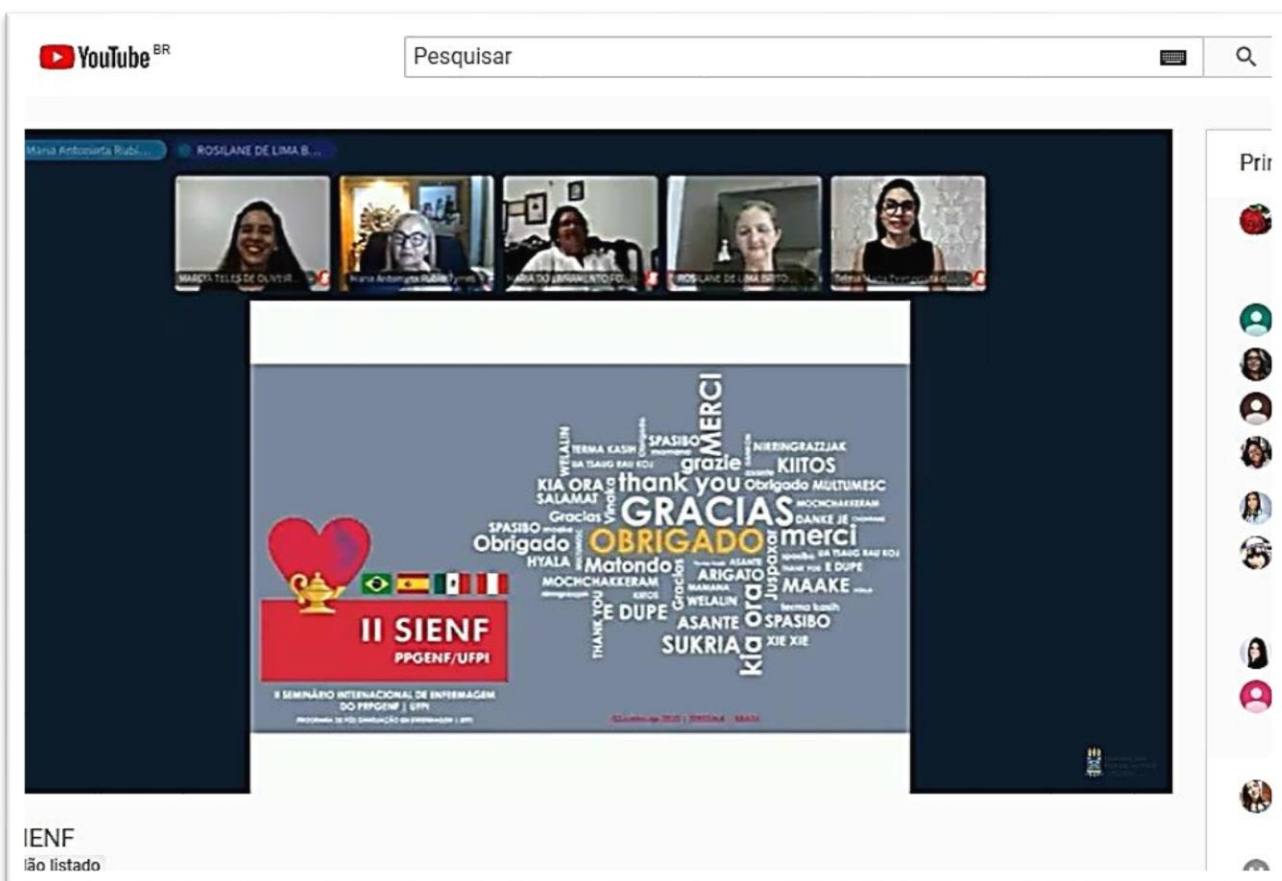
YouTube BR

Pesquisar

Maria Antonieta Rubi...

ROSILANE DE LIMA B...

MARCIA TELES DE OLIVEIR...

Maria Antonieta Rubio Tyrrell

MARIA DO LIVRAMENTO FO...

ROSILANE DE LIMA BRITO...

Telma Maria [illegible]

MERCI
TERMA KASIH
SPASIBO
NIRRINGRAZZJAK
WELALIN
SA TSAUG RAU KOJ
grazie
KIITOS
KIA ORA
thank you
Obrigado
MULTUMESC
SALAMAT
MOCHCHAKKERAM
Gracias
GRACIAS
DANKE JE
SPASIBO
Vinaka
Obrigado
OBRIGADO
merci
HYALA
Matondo
Juspaxar
SA TSAUG RAU KOJ
ARIGATO
THANK YOU
E DUPE
MOCHCHAKKERAM
Gracias
MAAKE
WELALIN
THANK YOU
E DUPE
ASANTE
SPASIBO
terma kasih
kia ora
SUKRIA
XIE XIE

II SIENF
PPGENF/UFPI

II SEMINÁRIO INTERNACIONAL DE ENFERMAGEM DO PPGENF | UFPI
PROGRAMA DE PÓS-GRADUAÇÃO EM ENFERMAGEM | UFPI

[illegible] | TERESINA - BRASIL

Prir

IENF
ão listado